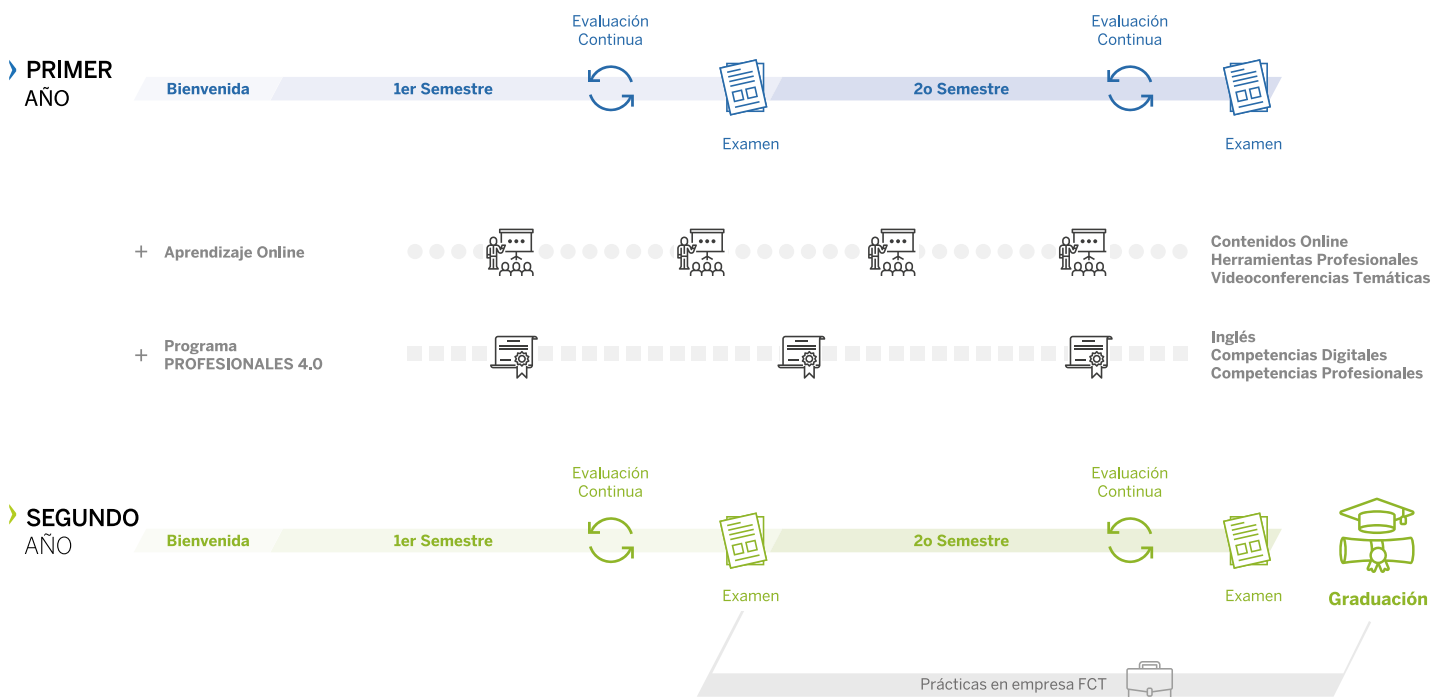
PRIMER AÑO

Bienvenida

1er Semestre

Evaluación Continua

Examen

2o Semestre

Evaluación Continua

Examen

+ Aprendizaje Online

Contenidos Online
Herramientas Profesionales
Videoconferencias Temáticas

+ Programa PROFESIONALES 4.0

Inglés
Competencias Digitales
Competencias Profesionales

SEGUNDO AÑO

Bienvenida

1er Semestre

Evaluación Continua

Examen

2o Semestre

Evaluación Continua

Examen

Graduación

Prácticas en empresa FCT